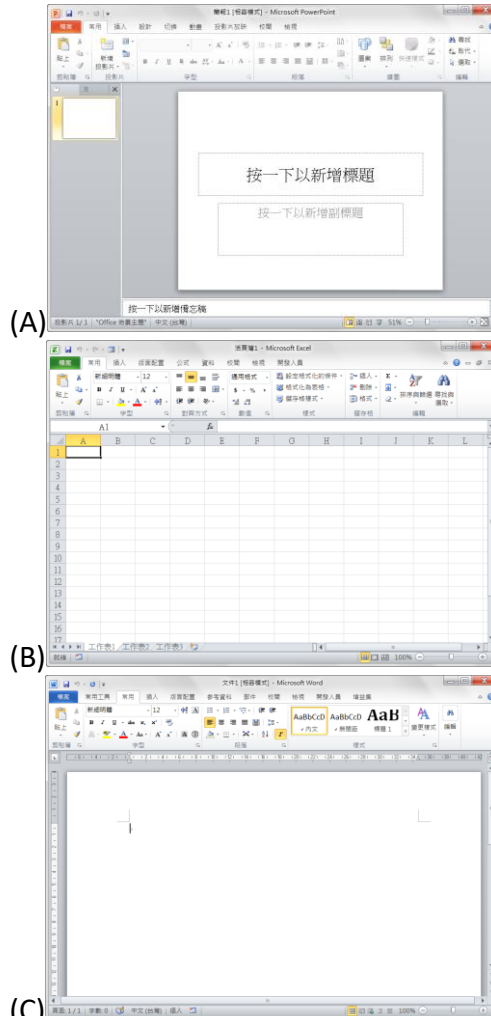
(A)

簡報1 [相容模式] - Microsoft PowerPoint

檔案 常用 插入 設計 切換 動畫 投影片放映 校閱 檢視

貼上 新增投影片 剪貼簿 投影片 字型 段落 繪圖 編輯

尋找 取代 選取

按一下以新增標題

按一下以新增副標題

按一下以新增備忘稿

投影片 1/1 "Office 佈景主題" 中文 (台灣) 51%

(B)

活頁簿1 - Microsoft Excel

檔案 常用 插入 版面配置 公式 資料 校閱 檢視 開發人員

新細明體 12 通用格式 設定格式化的條件 格式化為表格 儲存格樣式 插入 刪除 格式 排序與篩選 尋找與選取

剪貼簿 字型 對齊方式 數值 樣式 儲存格 編輯

A1

| | A | B | C | D | E | F | G | H | I | J | K | L |
|---|---|---|---|---|---|---|---|---|---|---|---|---|
| 1 | | | | | | | | | | | | |
| 2 | | | | | | | | | | | | |
| 3 | | | | | | | | | | | | |
| 4 | | | | | | | | | | | | |
| 5 | | | | | | | | | | | | |
| 6 | | | | | | | | | | | | |
| 7 | | | | | | | | | | | | |
| 8 | | | | | | | | | | | | |
| 9 | | | | | | | | | | | | |
| 10 | | | | | | | | | | | | |
| 11 | | | | | | | | | | | | |
| 12 | | | | | | | | | | | | |
| 13 | | | | | | | | | | | | |
| 14 | | | | | | | | | | | | |
| 15 | | | | | | | | | | | | |
| 16 | | | | | | | | | | | | |
| 17 | | | | | | | | | | | | |

工作表1 工作表2 工作表3

就緒 100%

(C)

文件1 [相容模式] - Microsoft Word

檔案 常用工具 常用 插入 版面配置 參考資料 郵件 校閱 檢視 開發人員 增益集

新細明體 12 AaBbCcD AaBbCcD AaB 變更樣式 編輯

貼上 內文 無間距 標題 1

剪貼簿 字型 段落 樣式

頁面: 1/1 字數: 0 中文 (台灣) 插入 100%